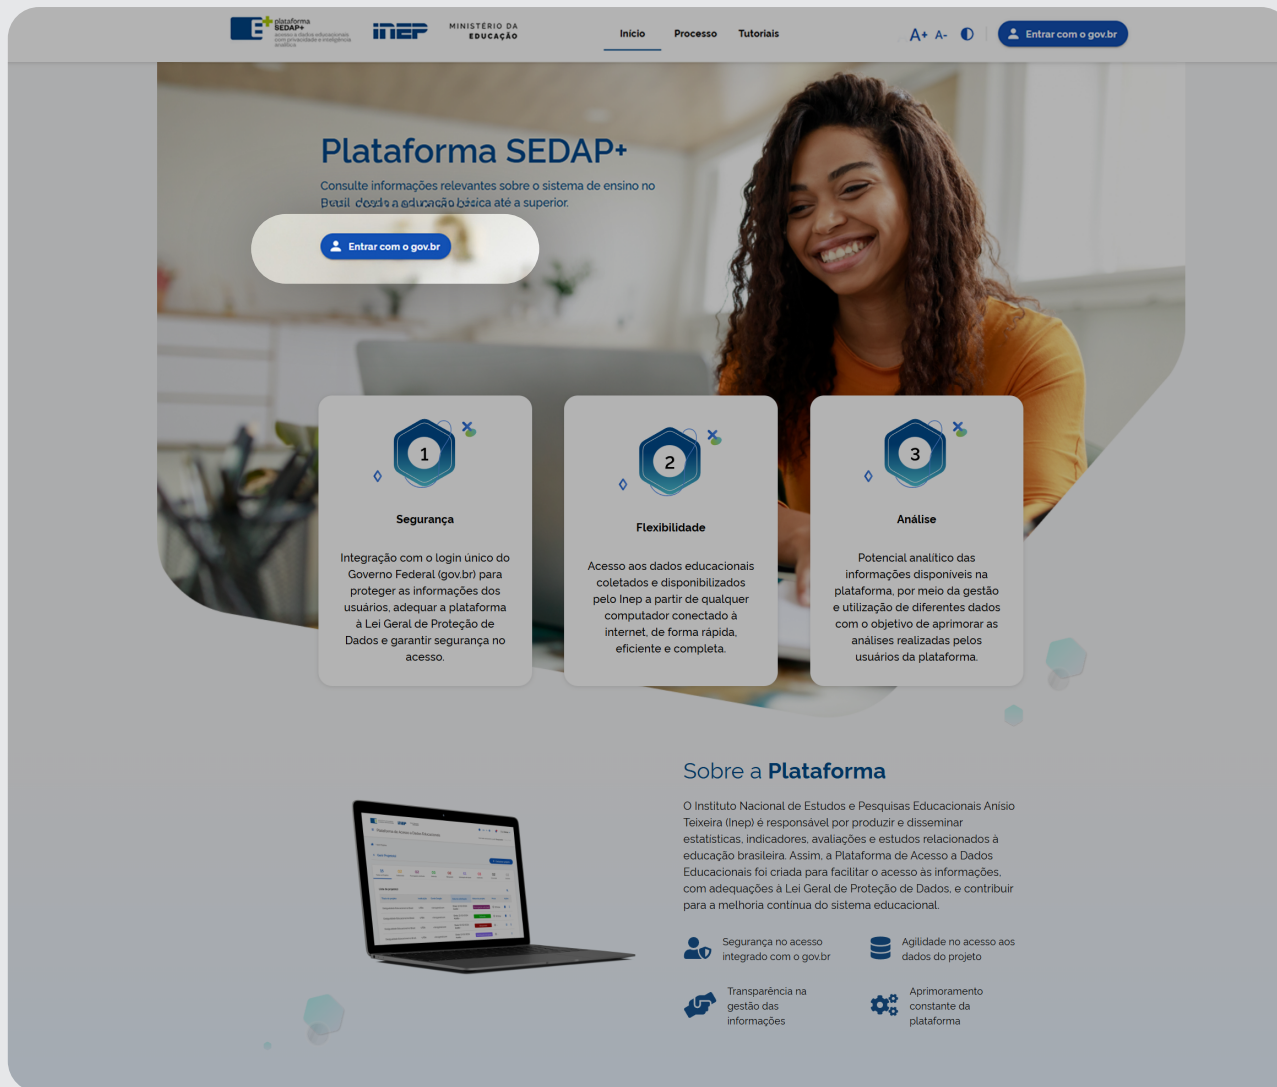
plataforma SEDAP+ acesso a dados educacionais com privacidade e inteligência analítica

inep

MINISTÉRIO DA EDUCAÇÃO

Início Processo Tutoriais

A+ A-

Entrar com o gov.br

Plataforma SEDAP+

Consulte informações relevantes sobre o sistema de ensino no Brasil, desde a educação básica até a superior.

Entrar com o gov.br

1

Segurança

Integração com o login único do Governo Federal (gov.br) para proteger as informações dos usuários, adequar a plataforma à Lei Geral de Proteção de Dados e garantir segurança no acesso.

2

Flexibilidade

Acesso aos dados educacionais coletados e disponibilizados pelo Inep a partir de qualquer computador conectado à internet, de forma rápida, eficiente e completa.

3

Análise

Potencial analítico das informações disponíveis na plataforma, por meio da gestão e utilização de diferentes dados com o objetivo de aprimorar as análises realizadas pelos usuários da plataforma.

Sobre a Plataforma

O Instituto Nacional de Estudos e Pesquisas Educacionais Anísio Teixeira (Inep) é responsável por produzir e disseminar estatísticas, indicadores, avaliações e estudos relacionados à educação brasileira. Assim, a Plataforma de Acesso a Dados Educacionais foi criada para facilitar o acesso às informações, com adequações à Lei Geral de Proteção de Dados, e contribuir para a melhoria contínua do sistema educacional.

Segurança no acesso integrado com o gov.br

Agilidade no acesso aos dados do projeto

Transparência na gestão das informações

Aprimoramento constante da plataforma